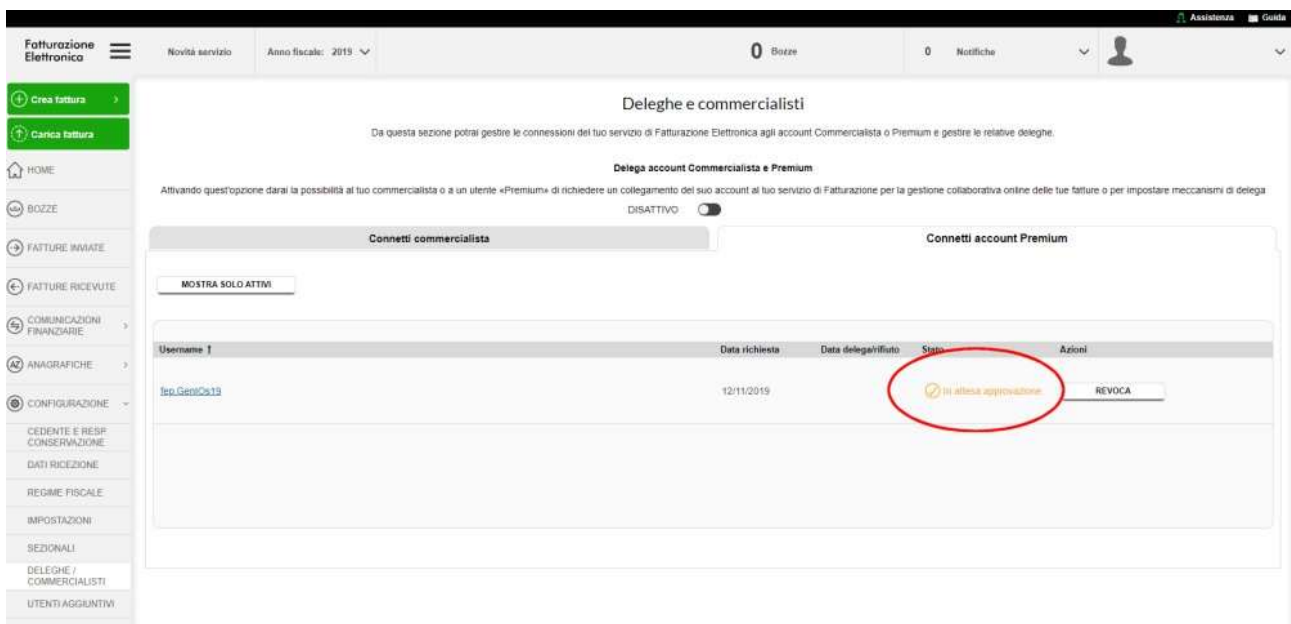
Assistenza Guida

Fatturazione Elettronica

Novità servizio

Anno fiscale: 2019

0 Bozze

0 Notifiche

Crea fattura

Carica fattura

HOME

BOZZE

FATTURE INVIATE

FATTURE RICEVUTE

COMUNICAZIONI FINANZIARIE

ANAGRAFICHE

CONFIGURAZIONE

CEDENTE E RESP CONSERVAZIONE

DATI RICEZIONE

REGIME FISCALE

IMPOSTAZIONI

SEZIONALI

DELEGHE / COMMERCIALISTI

UTENTI AGGIUNTIVI

Deleghe e commercialisti

Da questa sezione potrai gestire le connessioni del tuo servizio di Fatturazione Elettronica agli account Commercialista o Premium e gestire le relative deleghe.

Delega account Commercialista e Premium

Attivando quest'opzione darai la possibilità al tuo commercialista o a un utente «Premium» di richiedere un collegamento del suo account al tuo servizio di Fatturazione per la gestione collaborativa online delle tue fatture o per impostare meccanismi di delega

DISATTIVO

Connetti commercialista

Connetti account Premium

MOSTRA SOLO ATTIVI

| Username ↑ | Data richiesta | Data delega/rifiuto | Stato | Azioni |
|---|---|---|---|---|
| fep.GeniOs19 | 12/11/2019 | | In attesa approvazione | REVOCA |